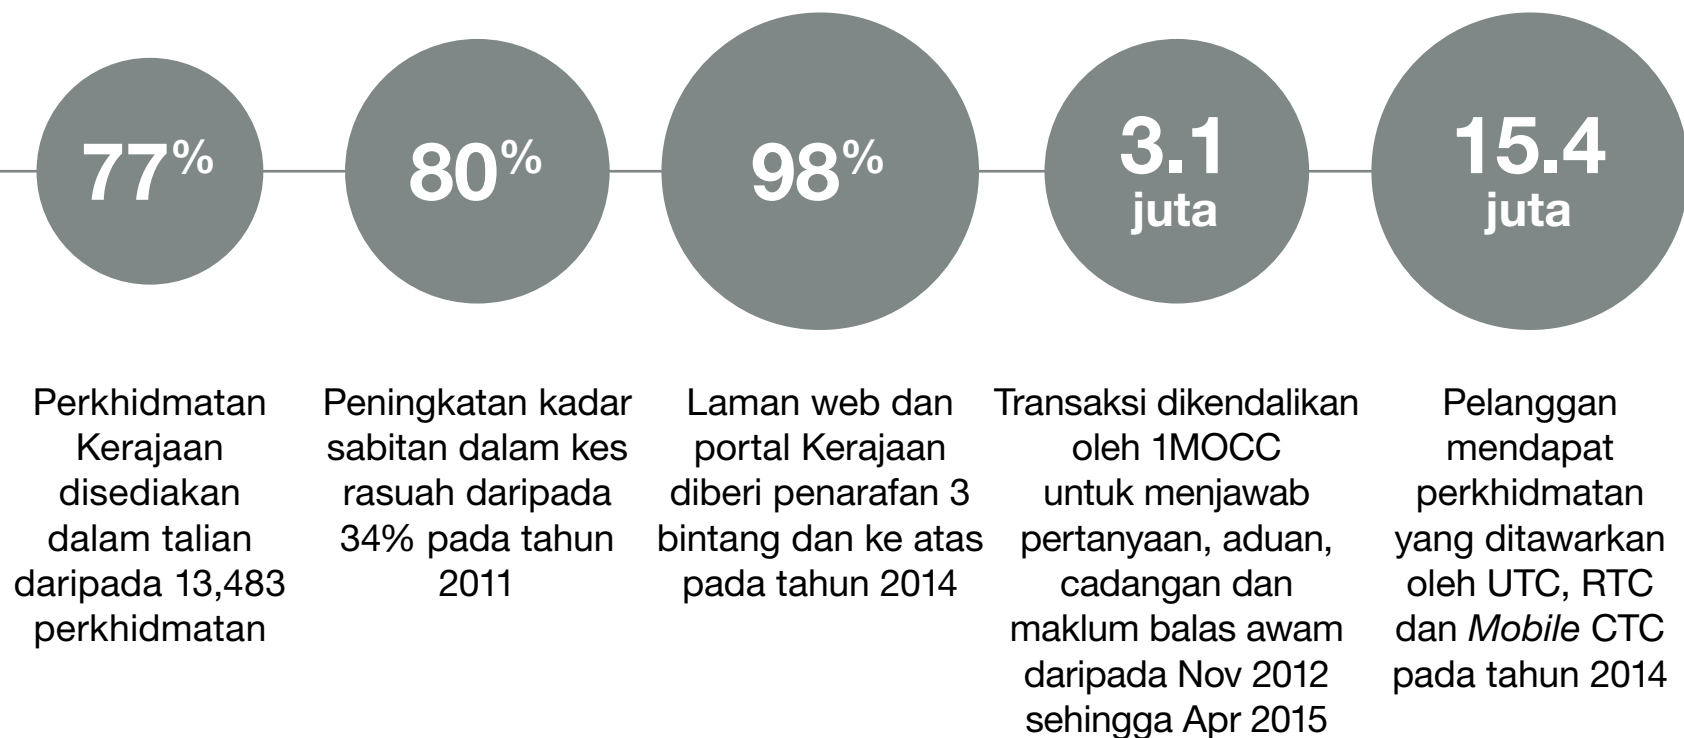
77%

Perkhidmatan Kerajaan disediakan dalam talian daripada 13,483 perkhidmatan

80%

Peningkatan kadar sabitan dalam kes rasuah daripada 34% pada tahun 2011

98%

Laman web dan portal Kerajaan diberi penarafan 3 bintang dan ke atas pada tahun 2014

3.1 juta

Transaksi dikendalikan oleh 1MOCC untuk menjawab pertanyaan, aduan, cadangan dan maklum balas awam daripada Nov 2012 sehingga Apr 2015

15.4 juta

Pelanggan mendapat perkhidmatan yang ditawarkan oleh UTC, RTC dan *Mobile* CTC pada tahun 2014